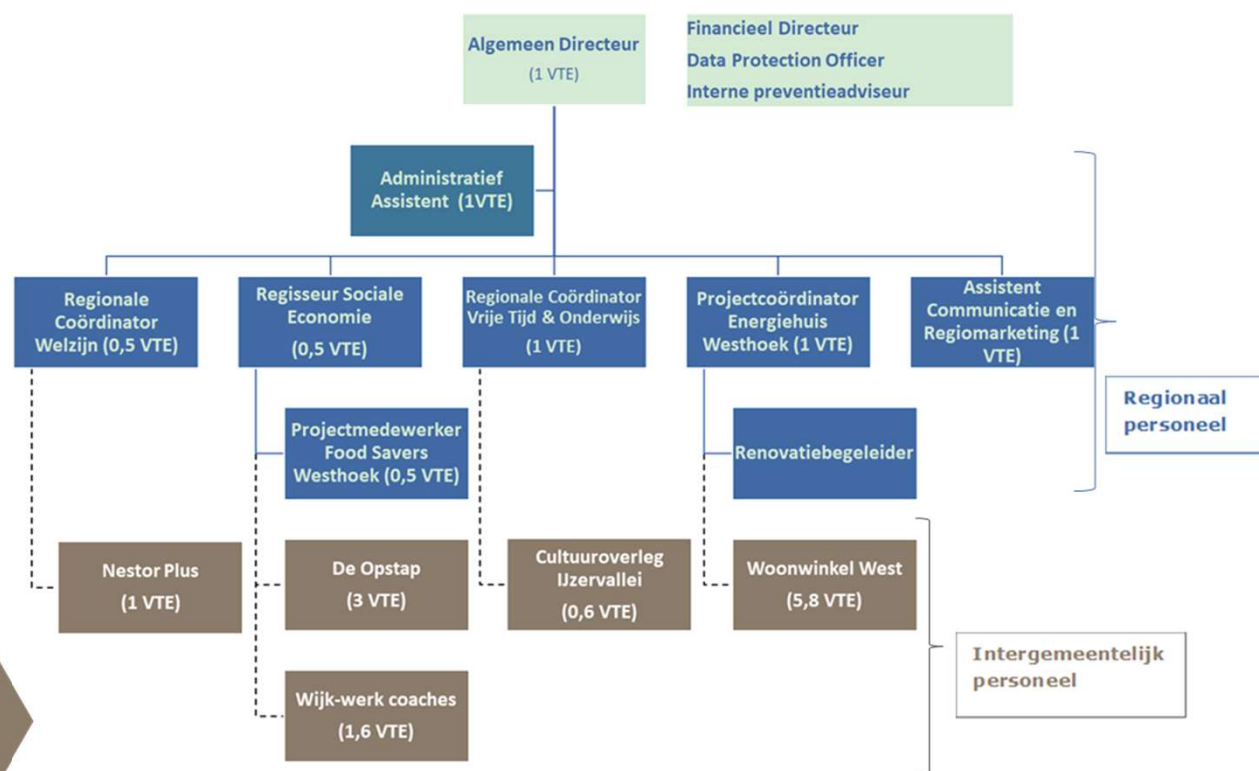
Algemeen Directeur
(1 VTE)

Financieel Directeur
Data Protection Officer
Interne preventieadviseur

Administratief Assistent (1VTE)

Regionale Coördinator Welzijn (0,5 VTE)

Regisseur Sociale Economie (0,5 VTE)

Regionale Coördinator Vrije Tijd & Onderwijs (1 VTE)

Projectcoördinator Energiehuis Westhoek (1 VTE)

Assistent Communicatie en Regiomarketing (1 VTE)

Regionaal personeel

Projectmedewerker Food Savers Westhoek (0,5 VTE)

Renovatiebegeleider

Nestor Plus (1 VTE)

De Opstap (3 VTE)

Cultuuroverleg IJzervallei (0,6 VTE)

Woonwinkel West (5,8 VTE)

Intergemeentelijk personeel

Wijk-werk coaches (1,6 VTE)